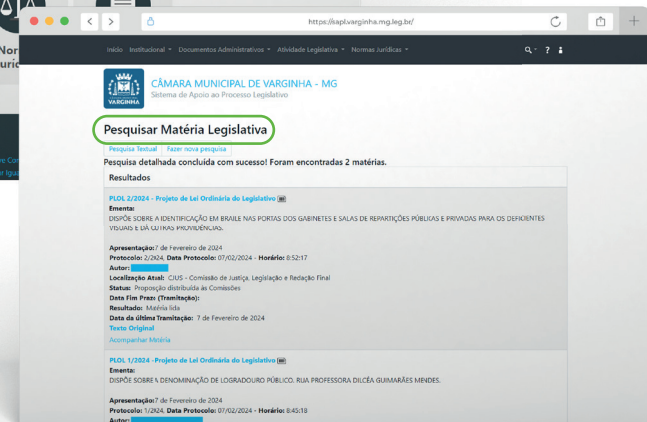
https://sapl.varginha.mg.leg.br/

Início Institucional Documentos Administrativos Atividade Legislativa Normas Jurídicas

VARGINHA

CÂMARA MUNICIPAL DE VARGINHA - MG
Sistema de Apoio ao Processo Legislativo

Pesquisar Matéria Legislativa

Pesquisa Textual Fazer nova pesquisa

Pesquisa detalhada concluída com sucesso! Foram encontradas 2 matérias.

Resultados

PLOL 2/2024 - Projeto de Lei Ordinária do Legislativo
Ementa:
DISPÕE SOBRE A IDENTIFICAÇÃO EM BRAILE NAS PORTAS DOS GABINETES E SALAS DE REPARTIÇÕES PÚBLICAS E PRIVADAS PARA OS DEFICIENTES VISUAIS E DÁ OUTRAS PROVIDÊNCIAS.

Apresentação: 7 de Fevereiro de 2024
Protocolo: 2/2024, Data Protocolo: 07/02/2024 - Horário: 8:52:17
Autor: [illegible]
Localização Atual: CJUS - Comissão de Justiça, Legislação e Redação Final
Status: Proposição distribuída às Comissões
Data Fim Prazo (Tramitação):
Resultado: Matéria lida
Data da última Tramitação: 7 de Fevereiro de 2024
Texto Original
Acompanhar Matéria

PLOL 1/2024 - Projeto de Lei Ordinária do Legislativo
Ementa:
DISPÕE SOBRE A DENOMINAÇÃO DE LOGRADOURO PÚBLICO: RUA PROFESSORA DILCÉA GUIMARÃES MENDES.

Apresentação: 7 de Fevereiro de 2024
Protocolo: 1/2024, Data Protocolo: 07/02/2024 - Horário: 8:45:18
Autor: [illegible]